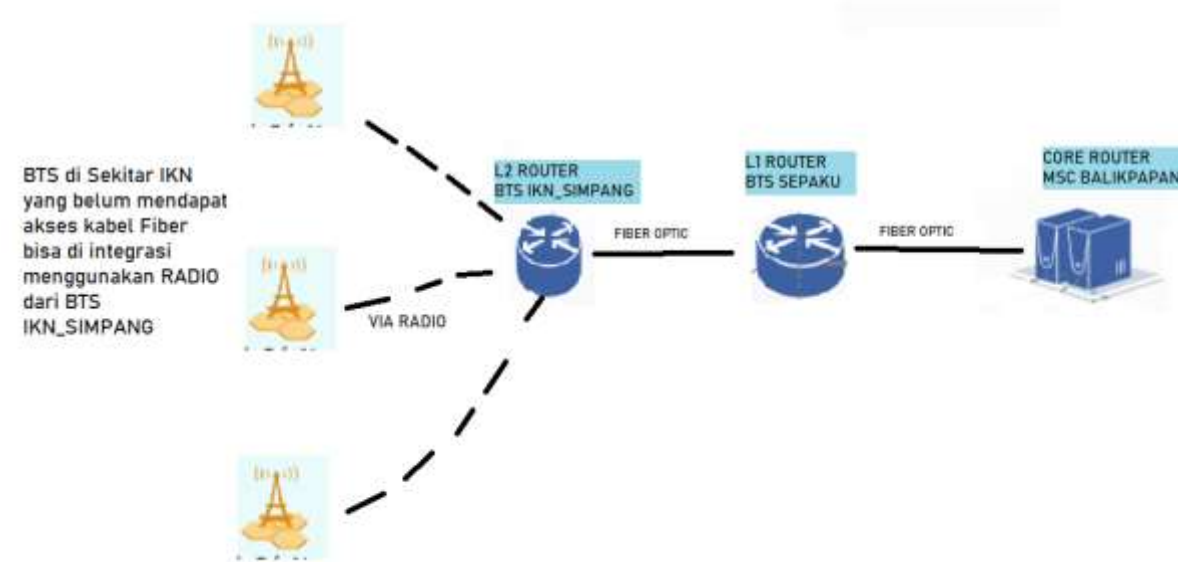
BTS di Sekitar IKN yang belum mendapat akses kabel Fiber bisa di integrasi menggunakan RADIO dari BTS IKN_SIMPANG

L2 ROUTER
BTS IKN_SIMPANG

L1 ROUTER
BTS SEPAKU

CORE ROUTER
MSC BALIKPAPAN

FIBER OPTIC

FIBER OPTIC

VIA RADIO